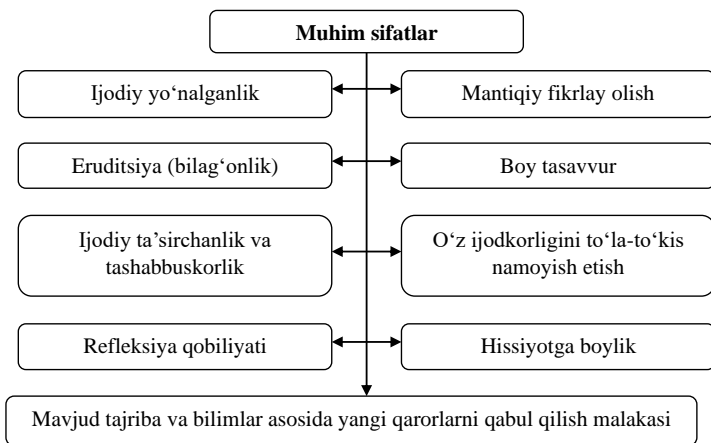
Muhim sifatlar

Ijodiy yo‘nalganlik

Mantiqiy fikrlay olish

Eruditsiya (bilag‘onlik)

Boy tasavvur

Ijodiy ta’sirchanlik va tashabbuskorlik

O‘z ijodkorligini to‘la-to‘kis namoyish etish

Refleksiya qobiliyati

Hissiyotga boylik

Mavjud tajriba va bilimlar asosida yangi qarorlarni qabul qilish malakasi